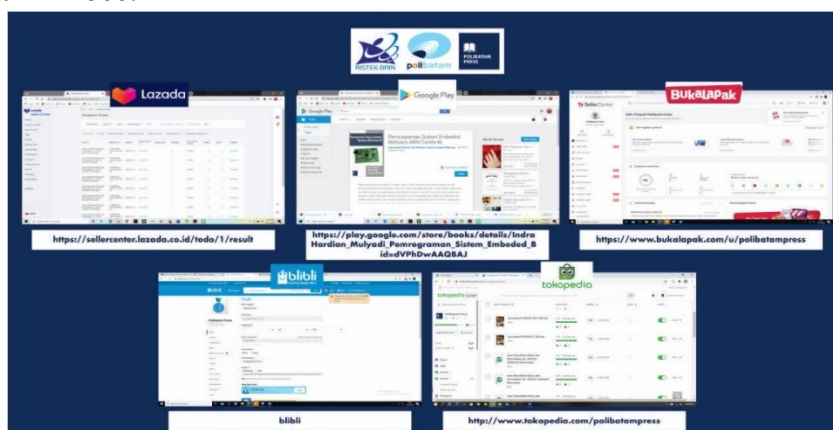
RISTEK-BRIN polibatam POLIBATAM PRESS

Lazada

https://sellercenter.lazada.co.id/todo/1/result

Google Play

Pemrograman Sistem Embedded Berbasis ARM Cortex M

https://play.google.com/store/books/details/Indra_Hardian_Mulyadi_Pemrograman_Sistem_Embeded_B?id=dVPhDwAAQBAJ

BUKALAPAK

https://www.bukalapak.com/u/polibatampress

blibli

blibli

tokopedia

http://www.tokopedia.com/polibatampress